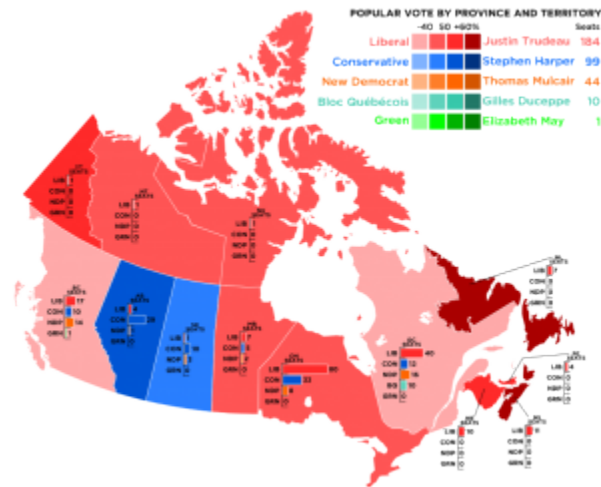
POPULAR VOTE BY PROVINCE AND TERRITORY

-40 50 +60% Seats

| | | | |
|---|---|---|---|
| Liberal | | Justin Trudeau | 184 |
| Conservative | | Stephen Harper | 99 |
| New Democrat | | Thomas Mulcair | 44 |
| Bloc Québécois | | Gilles Duceppe | 10 |
| Green | | Elizabeth May | 1 |

LIB 1
CON 0
NDP 0
GRN 0

LIB 1
CON 0
NDP 0
GRN 0

LIB 1
CON 0
NDP 0
GRN 0

LIB 17
CON 10
NDP 14
GRN 1

LIB 4
CON 29
NDP 1
GRN 0

LIB 1
CON 10
NDP 3
GRN 0

LIB 7
CON 5
NDP 2
GRN 0

LIB 80
CON 33
NDP 8
GRN 0

LIB 40
CON 12
NDP 16
BQ 10
GRN 0

LIB 7
CON 0
NDP 0
GRN 0

LIB 4
CON 0
NDP 0
GRN 0

LIB 11
CON 0
NDP 0
GRN 0

LIB 10
CON 0
NDP 0
GRN 0